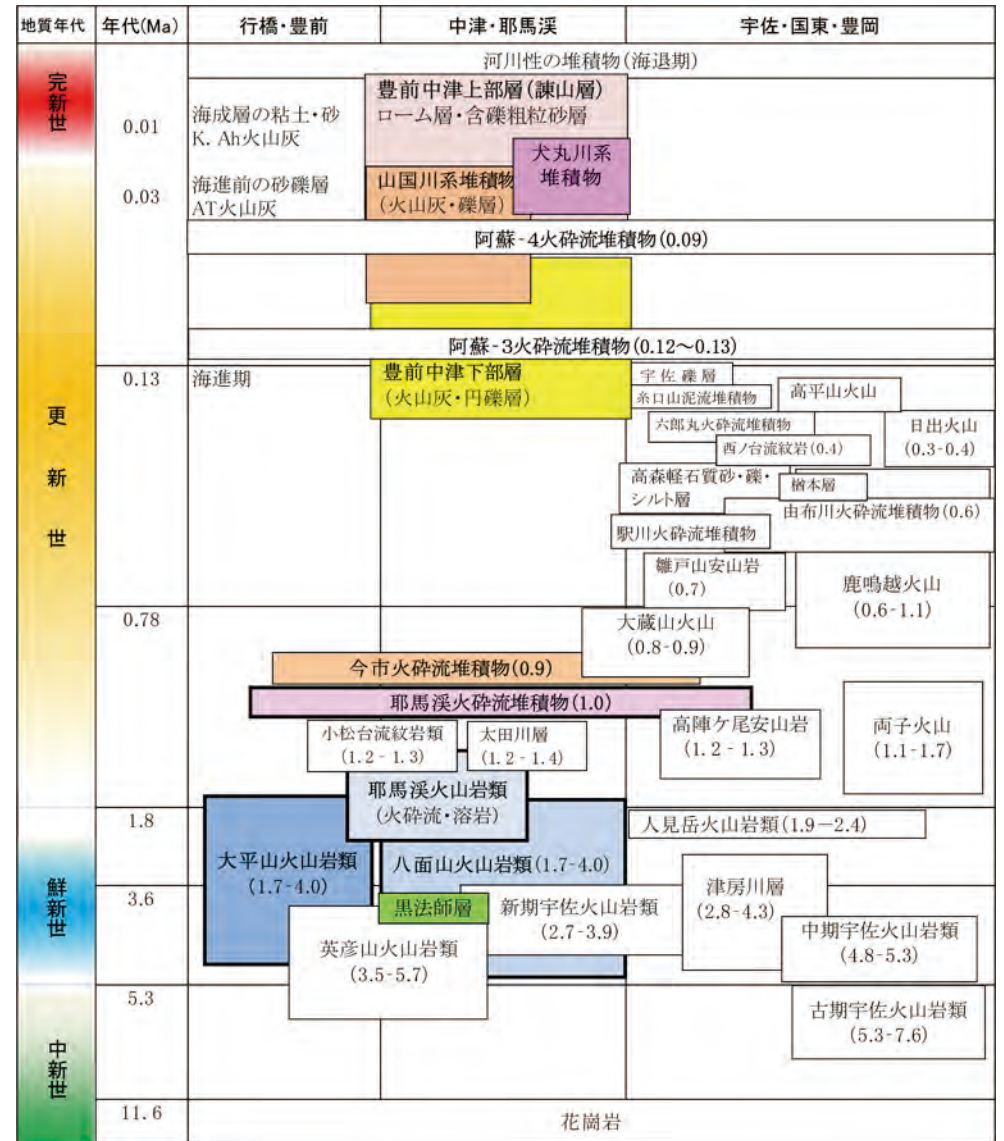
地質年代
年代(Ma)
行橋・豊前
中津・耶馬渓
宇佐・国東・豊岡

完新世
更新世
鮮新世
中新世

河川性の堆積物(海退期)
0.01
海成層の粘土・砂
K. Ah火山灰
豊前中津上部層(諫山層)
ローム層・含礫粗粒砂層
犬丸川系堆積物
0.03
海進前の砂礫層
AT火山灰
山国川系堆積物
(火山灰・礫層)
阿蘇-4火砕流堆積物(0.09)
阿蘇-3火砕流堆積物(0.12〜0.13)
0.13
海進期
豊前中津下部層
(火山灰・円礫層)
宇佐礫層
糸口山泥流堆積物
高平山火山
六郎丸火砕流堆積物
日出火山
(0.3-0.4)
西ノ台流紋岩(0.4)
高森軽石質砂・礫・シルト層
楡本層
由布川火砕流堆積物(0.6)
駅川火砕流堆積物
雛戸山安山岩
(0.7)
鹿鳴越火山
(0.6-1.1)
0.78
大蔵山火山
(0.8-0.9)
今市火砕流堆積物(0.9)
耶馬渓火砕流堆積物(1.0)
高陣ケ尾安山岩
(1.2 - 1.3)
両子火山
(1.1-1.7)
小松台流紋岩類
(1.2 - 1.3)
太田川層
(1.2 - 1.4)
耶馬渓火山岩類
(火砕流・溶岩)
1.8
人見岳火山岩類(1.9−2.4)
大平山火山岩類
(1.7-4.0)
八面山火山岩類(1.7-4.0)
津房川層
(2.8-4.3)
3.6
黒法師層
新期宇佐火山岩類
(2.7-3.9)
中期宇佐火山岩類
(4.8-5.3)
英彦山火山岩類
(3.5-5.7)
5.3
古期宇佐火山岩類
(5.3-7.6)
11.6
花崗岩